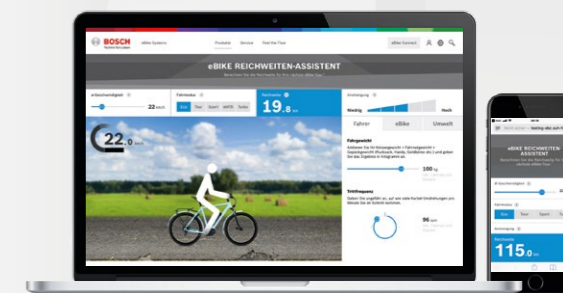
BOSCH

eBike Systems

Produkte Service Feel the Flow

eBike Connect

eBIKE REICHWEITEN-ASSISTENT

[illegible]

22 km/h

Fahrmodus

Eco Tour Sport eMTB Turbo

Reichweite

19.8 km

Steigung

Niedrig Hoch

Fahrer eBike Umwelt

Fahrgewicht

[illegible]

100 kg

Trittfrequenz

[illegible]

96 rpm

22.0 km

eBIKE REICHWEITEN-ASSISTENT

Eco Tour Sport

115.0 km